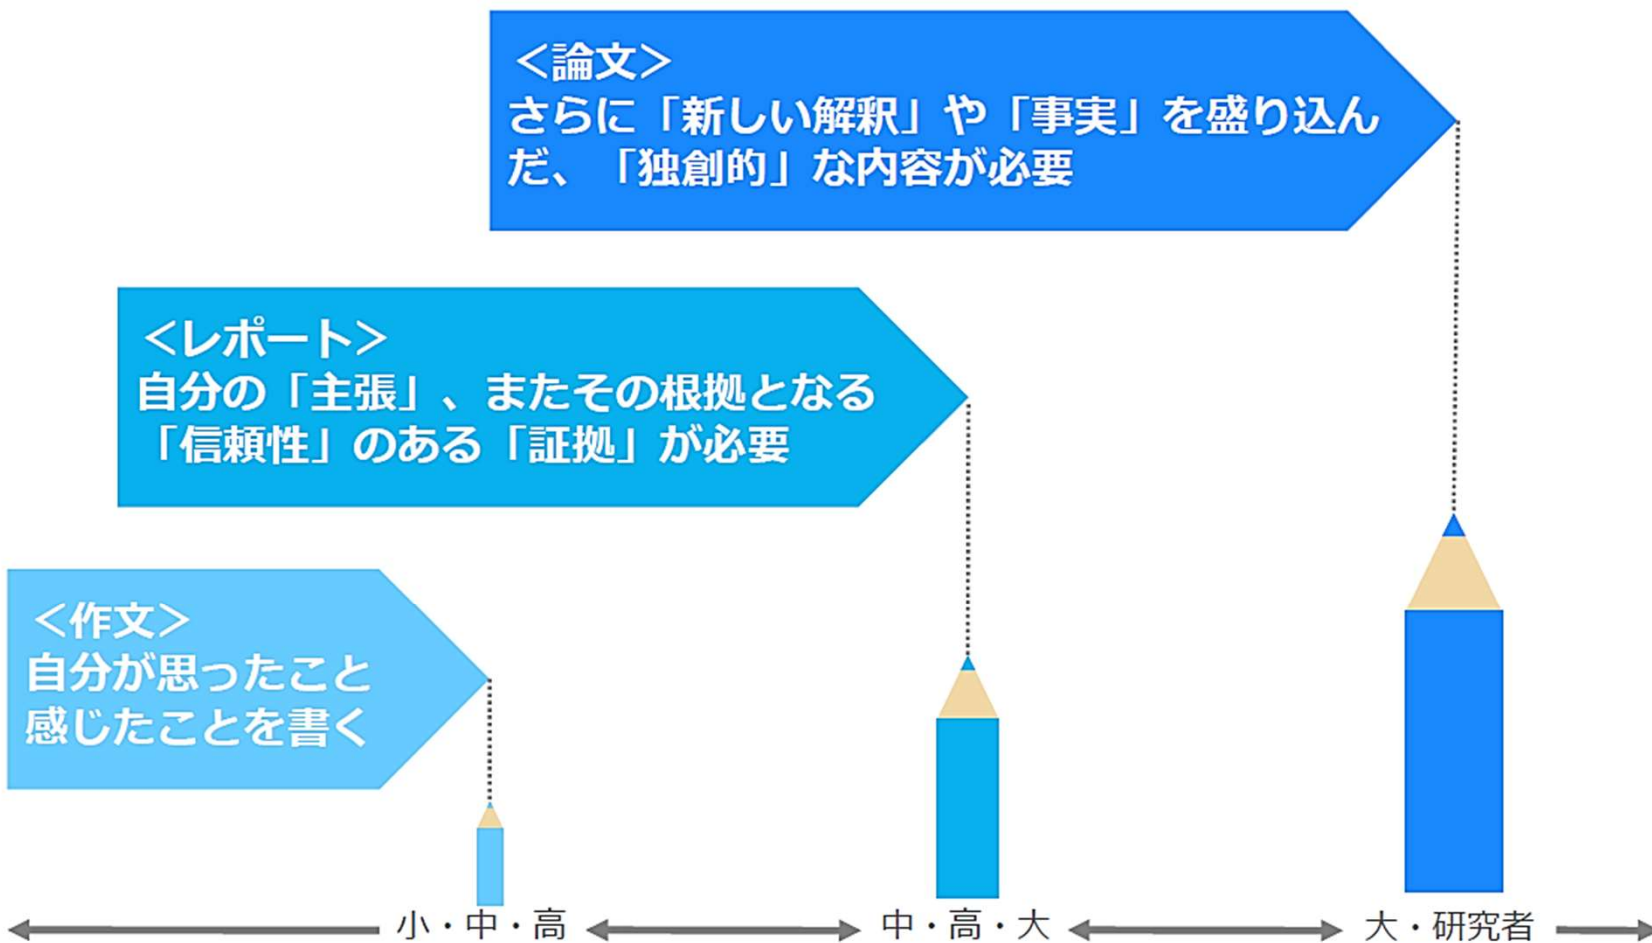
<論文>
さらに「新しい解釈」や「事実」を盛り込んだ、「独創的」な内容が必要

<レポート>
自分の「主張」、またその根拠となる「信頼性」のある「証拠」が必要

<作文>
自分が思ったこと感じたことを書く

小・中・高

中・高・大

大・研究者